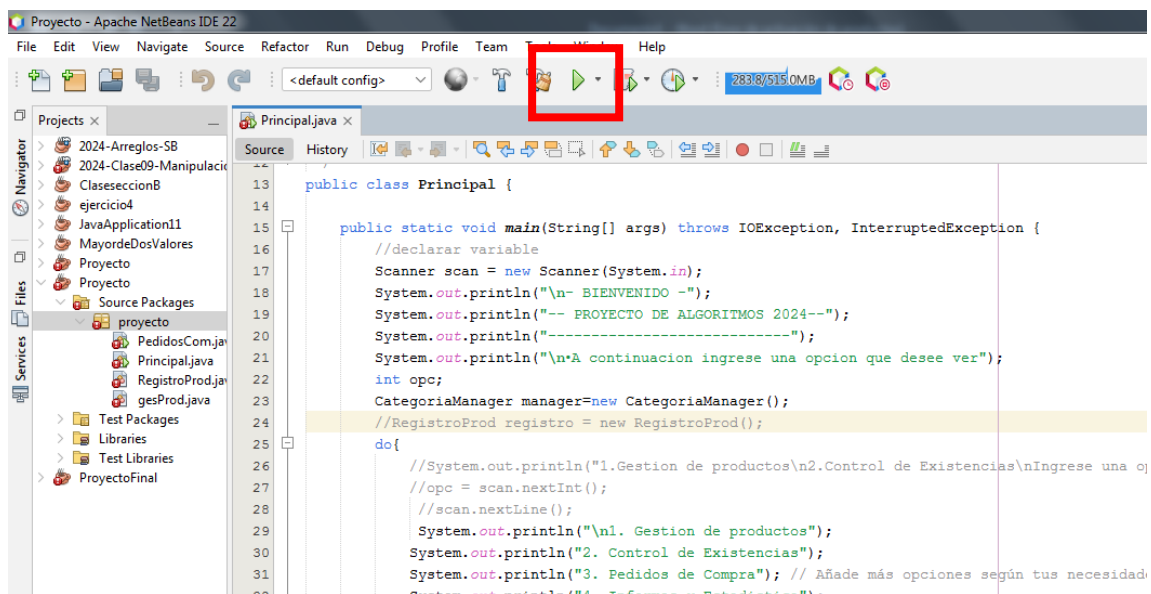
Proyecto - Apache NetBeans IDE 22

File Edit View Navigate Source Refactor Run Debug Profile Team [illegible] Help

<default config>

283.8/515.0MB

Projects ×

2024-Arreglos-SB
2024-Clase09-Manipulacio
ClaseseccionB
ejercicio4
JavaApplication11
MayordeDosValores
Proyecto
Proyecto
Source Packages
proyecto
PedidosCom.jav
Principal.java
RegistroProd.jav
gesProd.java
Test Packages
Libraries
Test Libraries
ProyectoFinal

Navigator
Files
Services

Principal.java ×

Source History

13 public class Principal {
14
15 public static void main(String[] args) throws IOException, InterruptedException {
16 //declarar variable
17 Scanner scan = new Scanner(System.in);
18 System.out.println("\n- BIENVENIDO -");
19 System.out.println("-- PROYECTO DE ALGORITMOS 2024--");
20 System.out.println("----------------------------");
21 System.out.println("\n•A continuacion ingrese una opcion que desee ver");
22 int opc;
23 CategoriaManager manager=new CategoriaManager();
24 //RegistroProd registro = new RegistroProd();
25 do{
26 //System.out.println("1.Gestion de productos\n2.Control de Existencias\nIngrese una o
27 //opc = scan.nextInt();
28 //scan.nextLine();
29 System.out.println("\n1. Gestion de productos");
30 System.out.println("2. Control de Existencias");
31 System.out.println("3. Pedidos de Compra"); // Añade más opciones según tus necesidad